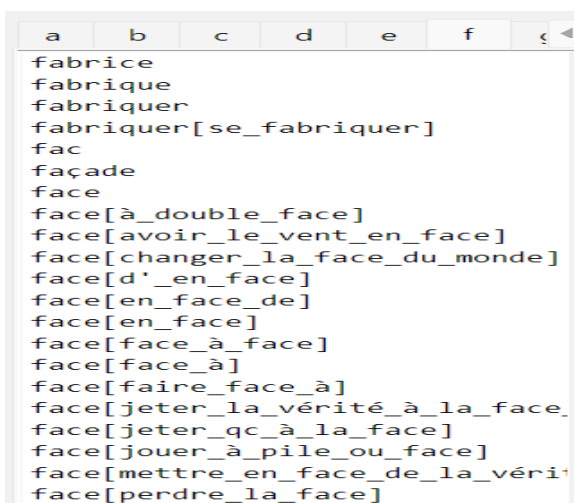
a b c d e f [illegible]

fabrice
fabrique
fabriquer
fabriquer[se_fabriquer]
fac
façade
face
face[à_double_face]
face[avoir_le_vent_en_face]
face[changer_la_face_du_monde]
face[d'_en_face]
face[en_face_de]
face[en_face]
face[face_à_face]
face[face_à]
face[faire_face_à]
face[jeter_la_vérité_à_la_face_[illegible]
face[jeter_qc_à_la_face]
face[jouer_à_pile_ou_face]
face[mettre_en_face_de_la_vérit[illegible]
face[perdre_la_face]